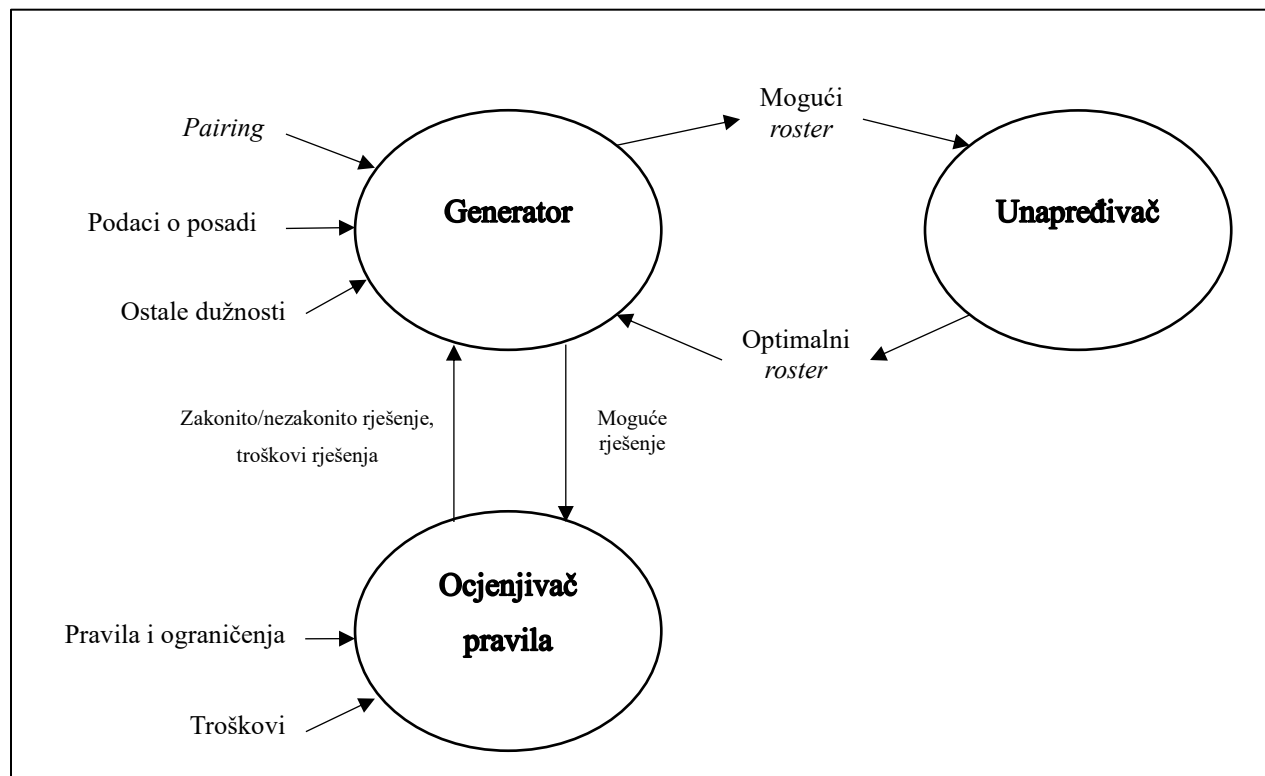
Pairing

Podaci o posadi

Ostale dužnosti

Generator

Mogući roster

Unapređivač

Optimalni roster

Zakonito/nezakonito rješenje, troškovi rješenja

Moguće rješenje

Ocjenjivač pravila

Pravila i ograničenja

Troškovi